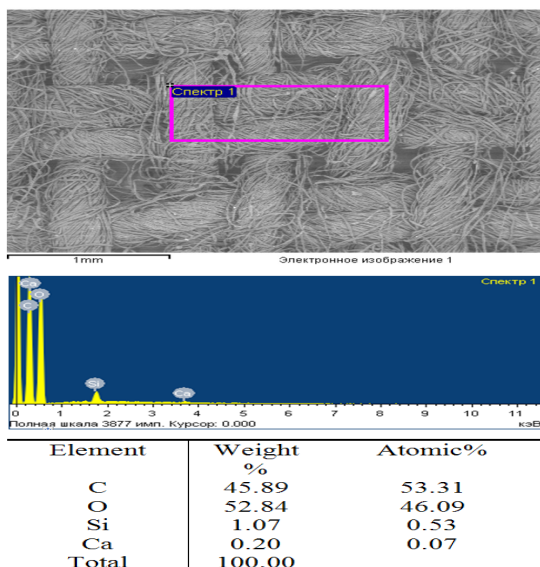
Спектр 1

1mm

Электронное изображение 1

Спектр 1

Ca
C
O
Si
Ca

0 1 2 3 4 5 6 7 8 9 10 11

Полная шкала 3877 имп. Курсор: 0.000

кэВ

| Element | Weight % | Atomic% |
|---|---|---|
| C | 45.89 | 53.31 |
| O | 52.84 | 46.09 |
| Si | 1.07 | 0.53 |
| Ca | 0.20 | 0.07 |
| Total | 100.00 | |